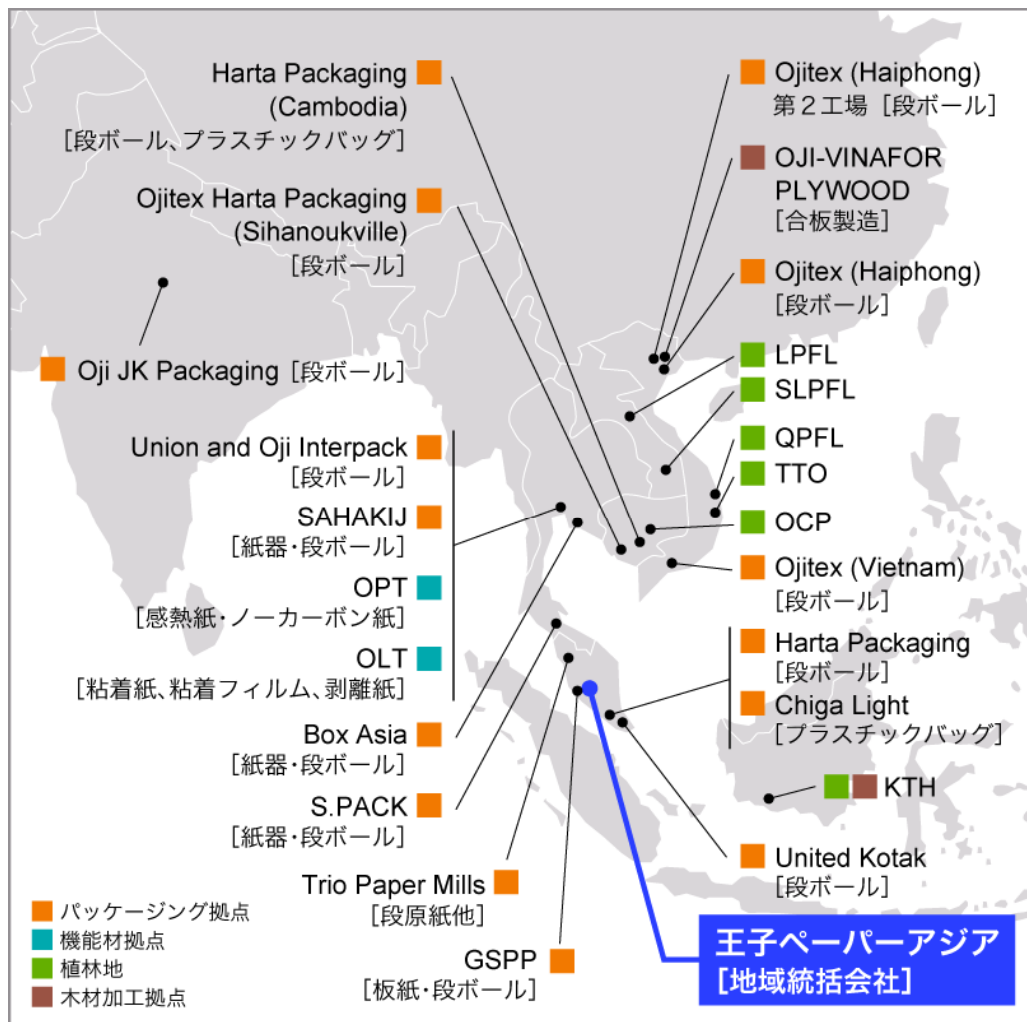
Harta Packaging (Cambodia)
［段ボール、プラスチックバッグ］

Ojitex Harta Packaging (Sihanoukville)
［段ボール］

Oji JK Packaging ［段ボール］

Union and Oji Interpack
［段ボール］

SAHAKIJ
［紙器・段ボール］

OPT
［感熱紙・ノーカーボン紙］

OLT
［粘着紙、粘着フィルム、剥離紙］

Box Asia
［紙器・段ボール］

S.PACK
［紙器・段ボール］

Trio Paper Mills
［段原紙他］

GSPP
［板紙・段ボール］

Ojitex (Haiphong)
第２工場［段ボール］

OJI-VINAFOR PLYWOOD
［合板製造］

Ojitex (Haiphong)
［段ボール］

LPFL

SLPFL

QPFL

TTO

OCP

Ojitex (Vietnam)
［段ボール］

Harta Packaging
［段ボール］

Chiga Light
［プラスチックバッグ］

KTH

United Kotak
［段ボール］

パッケージング拠点
機能材拠点
植林地
木材加工拠点

王子ペーパーアジア
［地域統括会社］